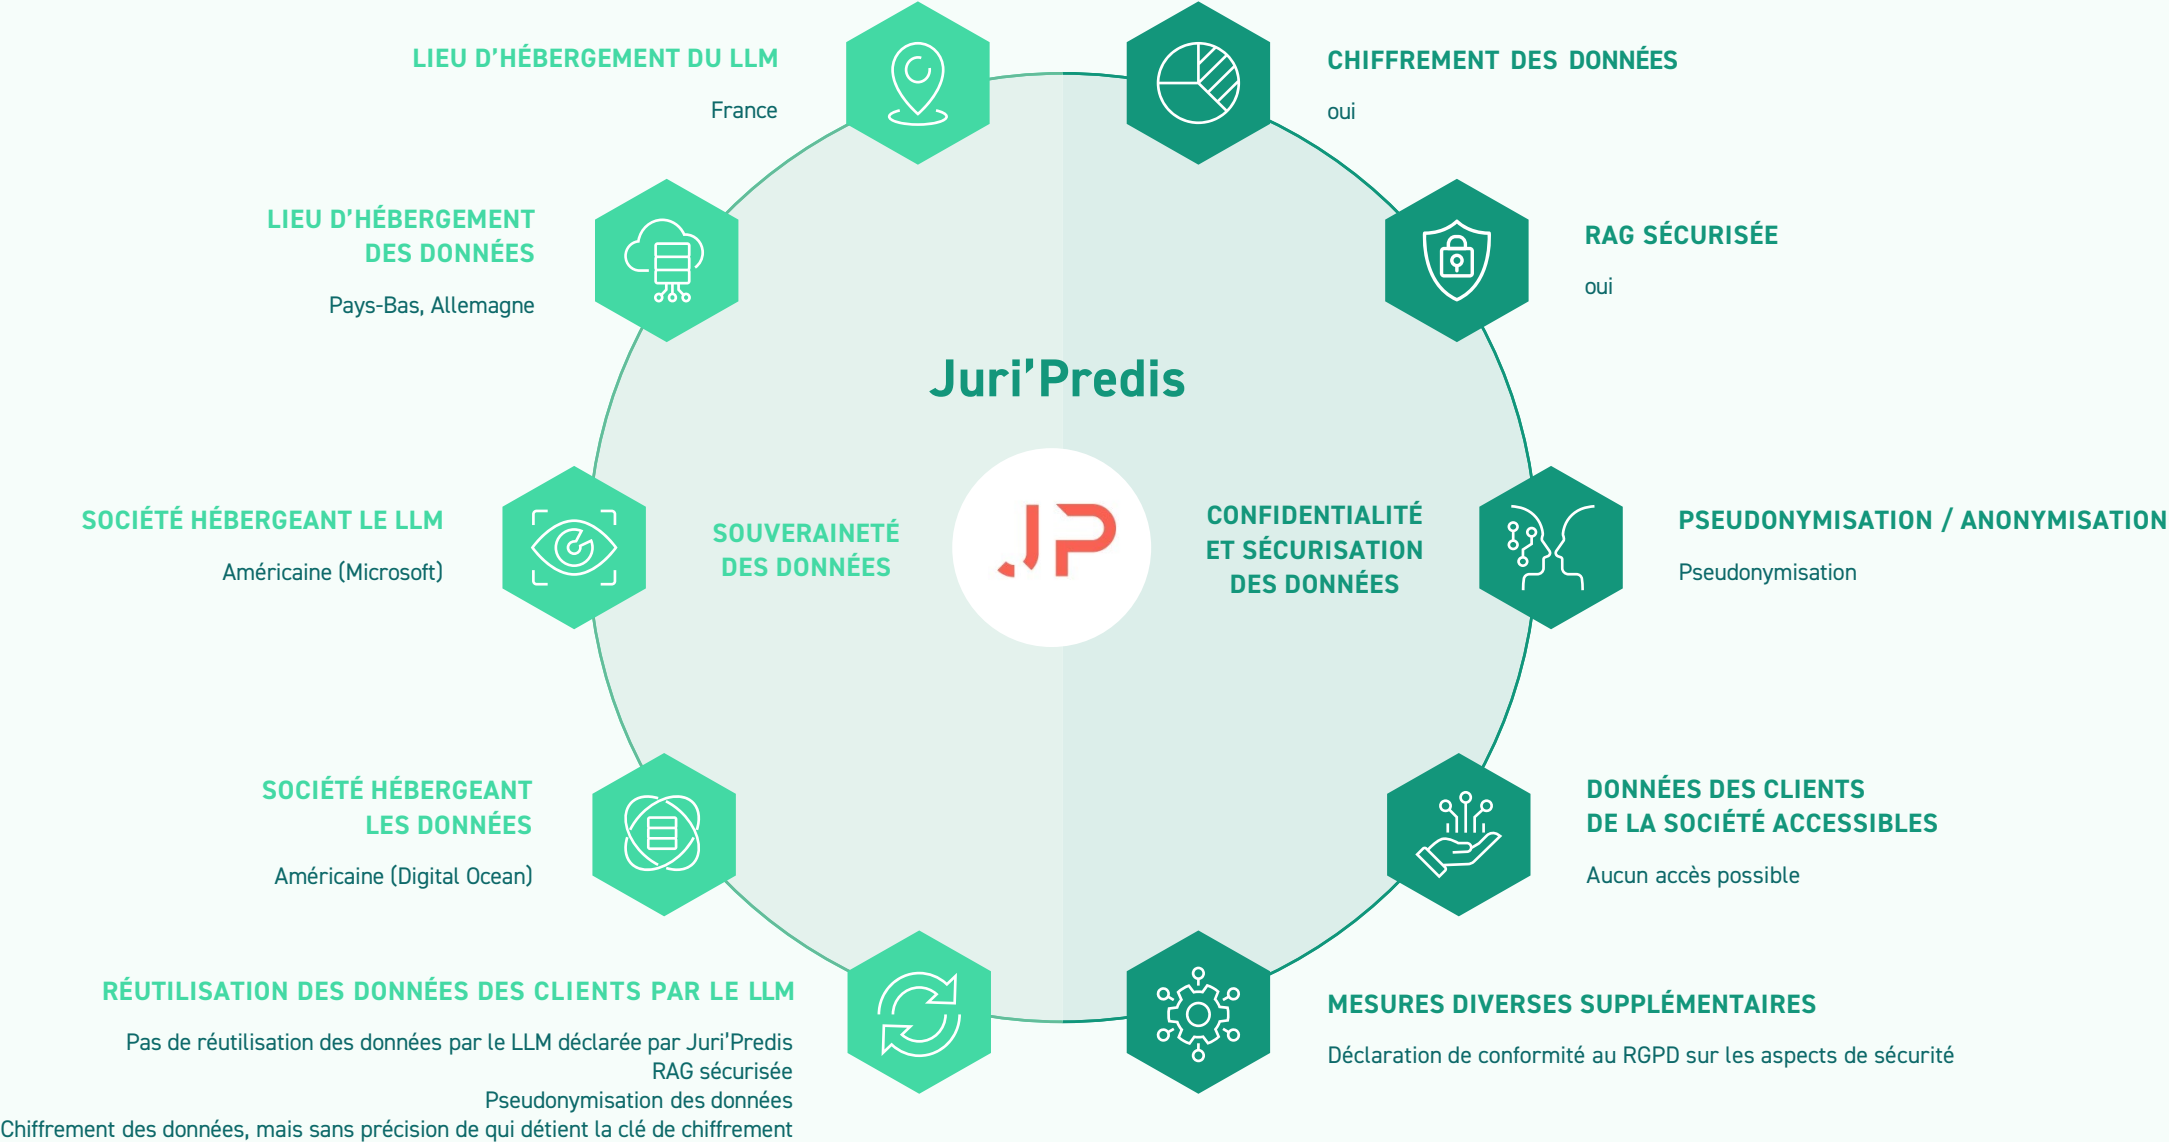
LIEU D'HÉBERGEMENT DU LLM

France

LIEU D'HÉBERGEMENT DES DONNÉES

Pays-Bas, Allemagne

SOCIÉTÉ HÉBERGEANT LE LLM

Américaine (Microsoft)

SOCIÉTÉ HÉBERGEANT LES DONNÉES

Américaine (Digital Ocean)

RÉUTILISATION DES DONNÉES DES CLIENTS PAR LE LLM

Pas de réutilisation des données par le LLM déclarée par Juri'Predis
RAG sécurisée
Pseudonymisation des données
Chiffrement des données, mais sans précision de qui détient la clé de chiffrement

Juri'Predis

SOUVERAINETÉ DES DONNÉES

JP

CONFIDENTIALITÉ ET SÉCURISATION DES DONNÉES

CHIFFREMENT DES DONNÉES

oui

RAG SÉCURISÉE

oui

PSEUDONYMISATION / ANONYMISATION

Pseudonymisation

DONNÉES DES CLIENTS DE LA SOCIÉTÉ ACCESSIBLES

Aucun accès possible

MESURES DIVERSES SUPPLÉMENTAIRES

Déclaration de conformité au RGPD sur les aspects de sécurité